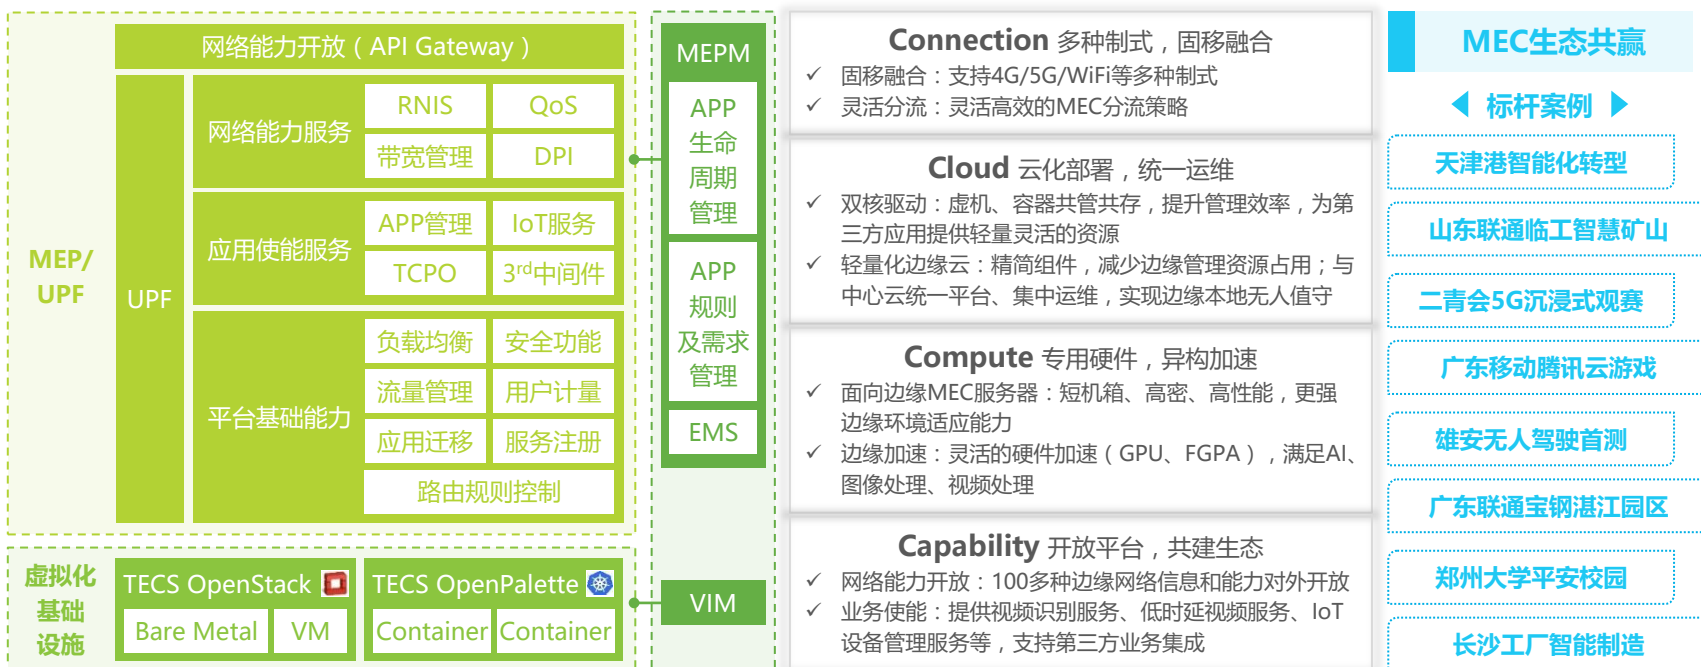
网络能力开放（API Gateway）

MEP/
UPF

UPF

网络能力服务

RNIS

QoS

带宽管理

DPI

应用使能服务

APP管理

IoT服务

TCPO

$3^{rd}$中间件

平台基础能力

负载均衡

安全功能

流量管理

用户计量

应用迁移

服务注册

路由规则控制

MEPM

APP
生命
周期
管理

APP
规划
及需求
管理

EMS

虚拟化
基础
设施

TECS OpenStack

TECS OpenPalette

Bare Metal

VM

Container

Container

VIM

Connection 多种制式，固移融合
✓ 固移融合：支持4G/5G/WiFi等多种制式
✓ 灵活分流：灵活高效的MEC分流策略

Cloud 云化部署，统一运维
✓ 双核驱动：虚机、容器共管共存，提升管理效率，为第三方应用提供轻量灵活的资源
✓ 轻量化边缘云：精简组件，减少边缘管理资源占用；与中心云统一平台、集中运维，实现边缘本地无人值守

Compute 专用硬件，异构加速
✓ 面向边缘MEC服务器：短机箱、高密、高性能，更强边缘环境适应能力
✓ 边缘加速：灵活的硬件加速（GPU、FGPA），满足AI、图像处理、视频处理

Capability 开放平台，共建生态
✓ 网络能力开放：100多种边缘网络信息和能力对外开放
✓ 业务使能：提供视频识别服务、低时延视频服务、IoT设备管理服务等，支持第三方业务集成

MEC生态共赢

标杆案例

天津港智能化转型

山东联通临工智慧矿山

二青会5G沉浸式观赛

广东移动腾讯云游戏

雄安无人驾驶首测

广东联通宝钢湛江园区

郑州大学平安校园

长沙工厂智能制造